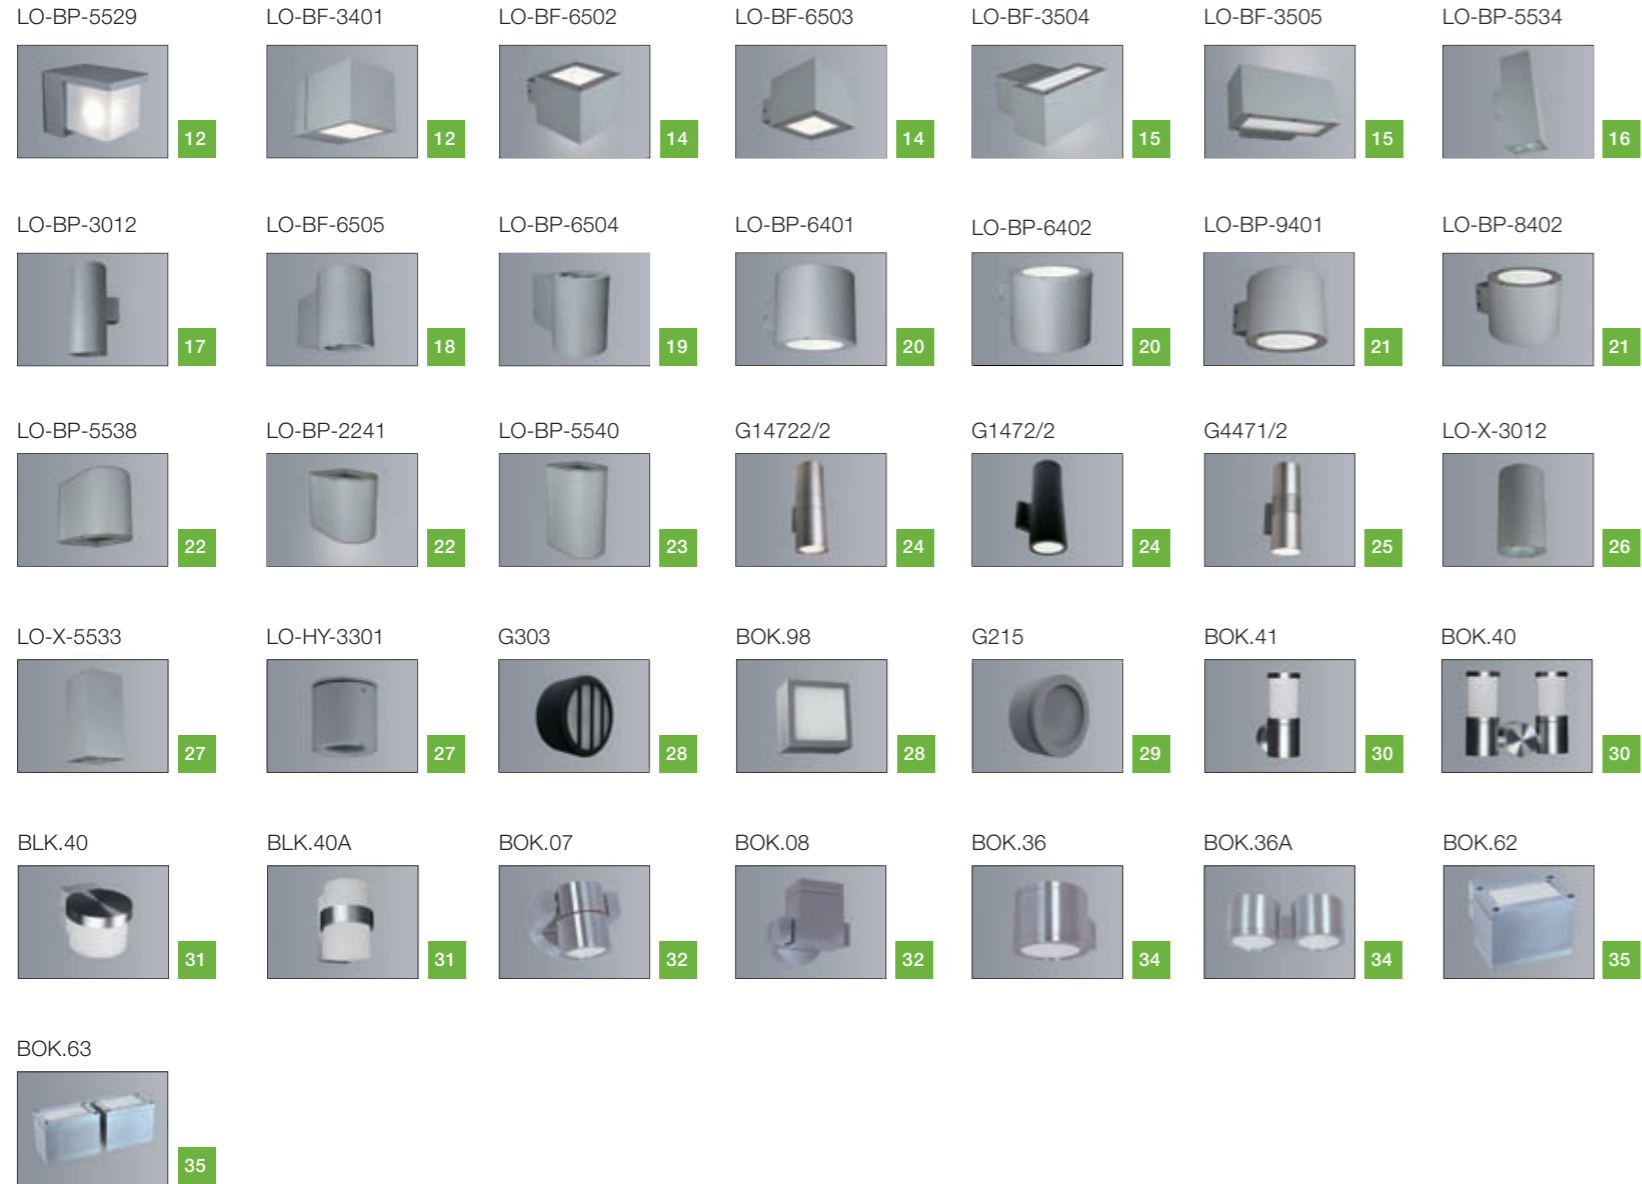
LO-BP-5529
12

LO-BF-3401
12

LO-BF-6502
14

LO-BF-6503
14

LO-BF-3504
15

LO-BF-3505
15

LO-BP-5534
16

LO-BP-3012
17

LO-BF-6505
18

LO-BP-6504
19

LO-BP-6401
20

LO-BP-6402
20

LO-BP-9401
21

LO-BP-8402
21

LO-BP-5538
22

LO-BP-2241
22

LO-BP-5540
23

G14722/2
24

G1472/2
24

G4471/2
25

LO-X-3012
26

LO-X-5533
27

LO-HY-3301
27

G303
28

BOK.98
28

G215
29

BOK.41
30

BOK.40
30

BLK.40
31

BLK.40A
31

BOK.07
32

BOK.08
32

BOK.36
34

BOK.36A
34

BOK.62
35

BOK.63
35